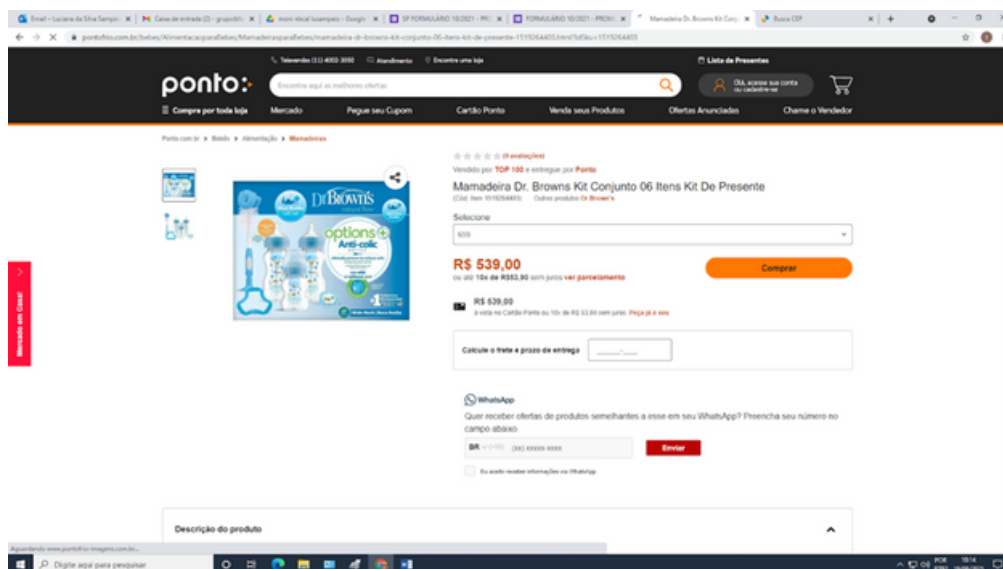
Email – Luciana da Silva Sampai | Caixa de entrada (2) - grupobh | mont nical luxampais - Googl | SP FORMULÁRIO 10/2021 - PR | FORMULÁRIO 10/2021 - PRON | Mamadeira Dr. Browns Kit Conj | Busca CEP

pontofrio.com.br/bebes/Alimentacaoparabebes/Mamadeirasparabebes/mamadeira-dr-browns-kit-conjunto-06-itens-kit-de-presente-1519264403.html?IdSku=1519264403

Televendas (11) 4003-3050 | Atendimento | Encontre uma loja | Lista de Presentes

ponto

Encontre aqui as melhores ofertas

Olá, acesse sua conta ou cadastre-se

Compre por toda loja | Mercado | Pegue seu Cupom | Cartão Ponto | Venda seus Produtos | Ofertas Anunciadas | Chame o Vendedor

Ponto.com.br > Bebês > Alimentação > Mamadeiras

Dr.Brown's natural flow options+ Anti-colic

(0 avaliações)

Vendido por TOP 100 e entregue por Ponto

Mamadeira Dr. Browns Kit Conjunto 06 Itens Kit De Presente

(Cód. Item 1519264403) Outros produtos Dr Brown's

Selecione

609

R$ 539,00

ou até 10x de R$53,90 sem juros ver parcelamento

Comprar

R$ 539,00

à vista no Cartão Ponto ou 10x de R$ 53,90 sem juros Peça já o seu

Calcule o frete e prazo de entrega _____-___

WhatsApp

Quer receber ofertas de produtos semelhantes a esse em seu WhatsApp? Preencha seu número no campo abaixo.

BR +55 (XX) XXXXX-XXXX

Enviar

Eu aceito receber informações via WhatsApp

Mercado em Casa!

Descrição do produto

Aguardando www.pontofrio-imagens.com.br...

Digite aqui para pesquisar

POR 10:14